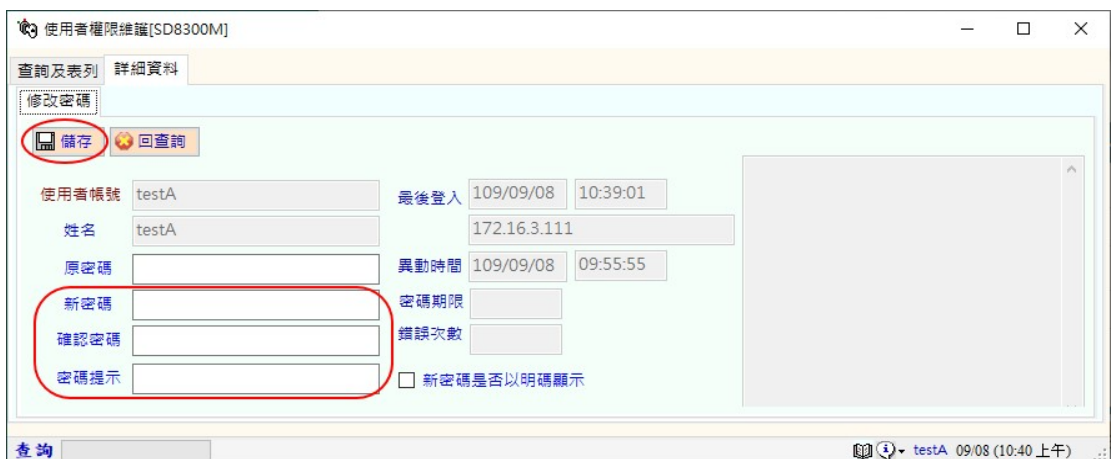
使用者權限維護[SD8300M]

查詢及表列 詳細資料

修改密碼

儲存 回查詢

使用者帳號 testA
最後登入 109/09/08 10:39:01
姓名 testA
172.16.3.111
原密碼
異動時間 109/09/08 09:55:55
新密碼
密碼期限
確認密碼
錯誤次數
密碼提示
新密碼是否以明碼顯示

查詢

testA 09/08 (10:40 上午)